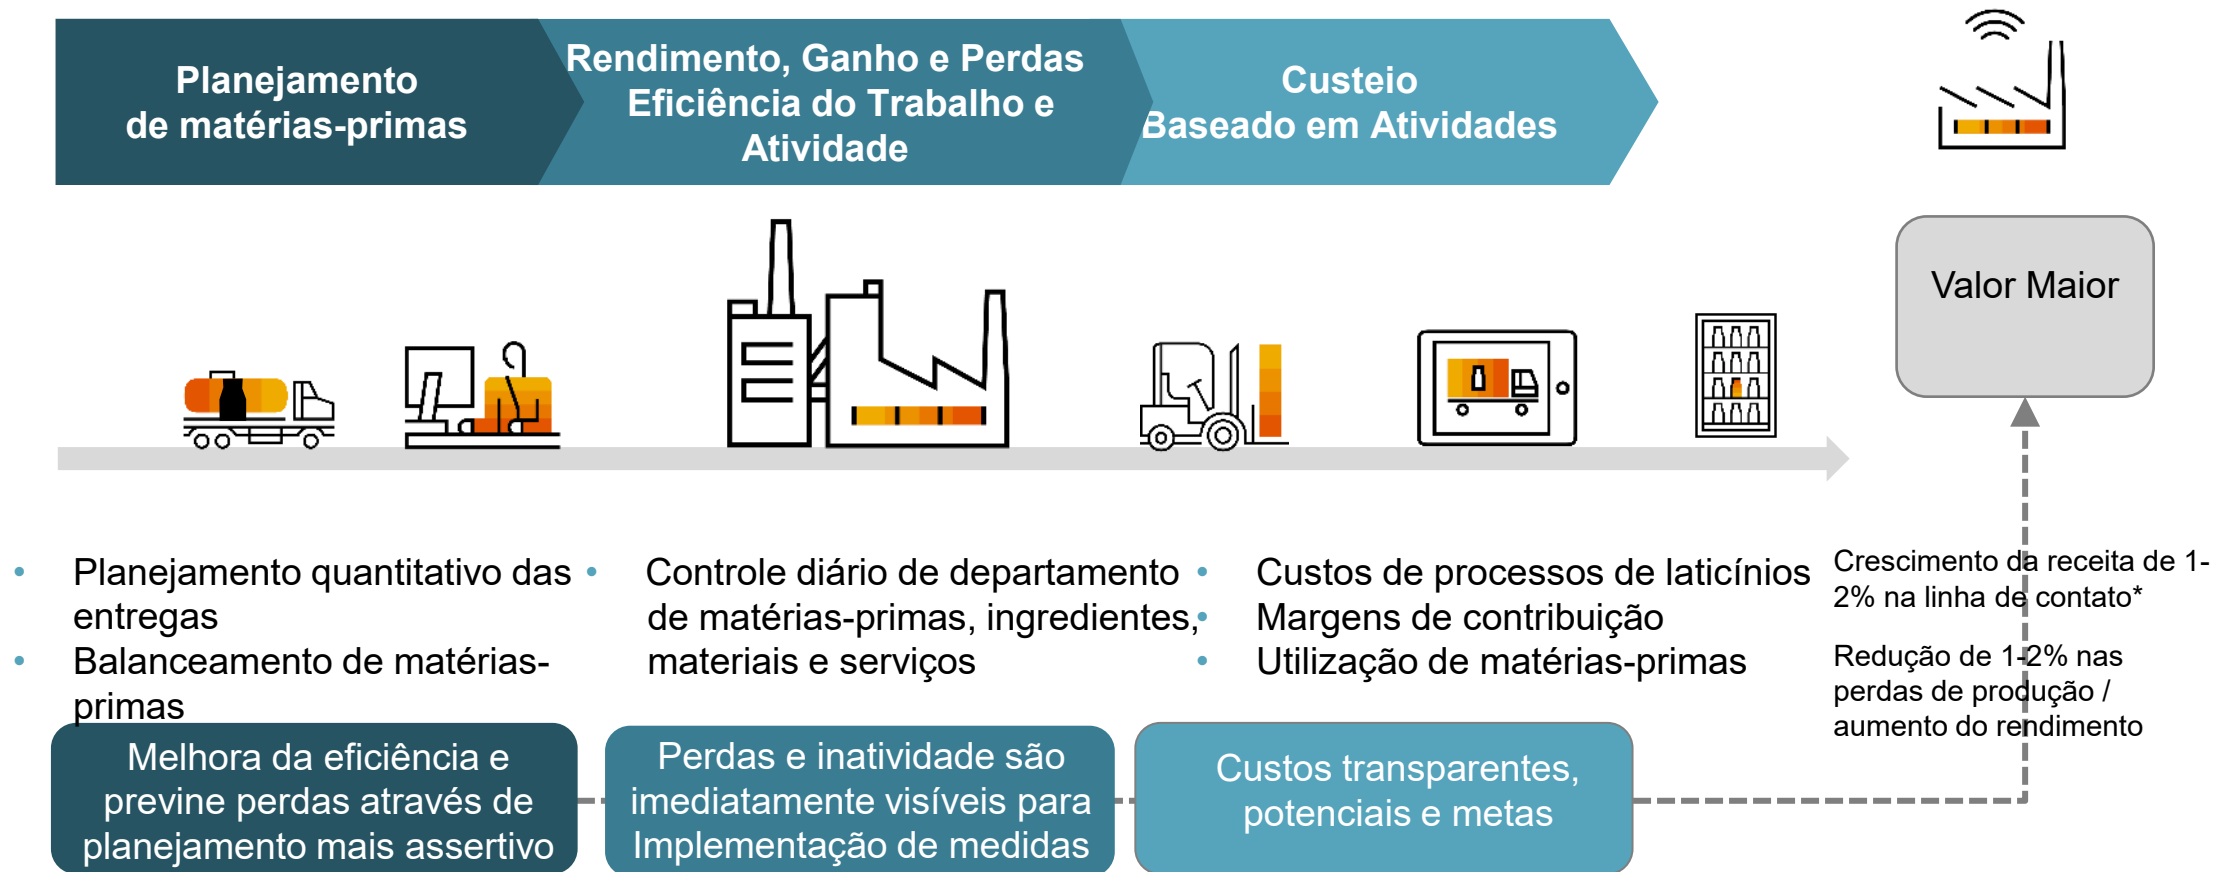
Planejamento de matérias-primas

Rendimento, Ganho e Perdas Eficiência do Trabalho e Atividade

Custeio Baseado em Atividades

Valor Maior

- Planejamento quantitativo das entregas
- Balanceamento de matérias-primas

- Controle diário de departamento de matérias-primas, ingredientes, materiais e serviços

- Custos de processos de laticínios
- Margens de contribuição
- Utilização de matérias-primas

Crescimento da receita de 1-2% na linha de contato*

Redução de 1-2% nas perdas de produção / aumento do rendimento

Melhora da eficiência e previne perdas através de planejamento mais assertivo

Perdas e inatividade são imediatamente visíveis para Implementação de medidas

Custos transparentes, potenciais e metas